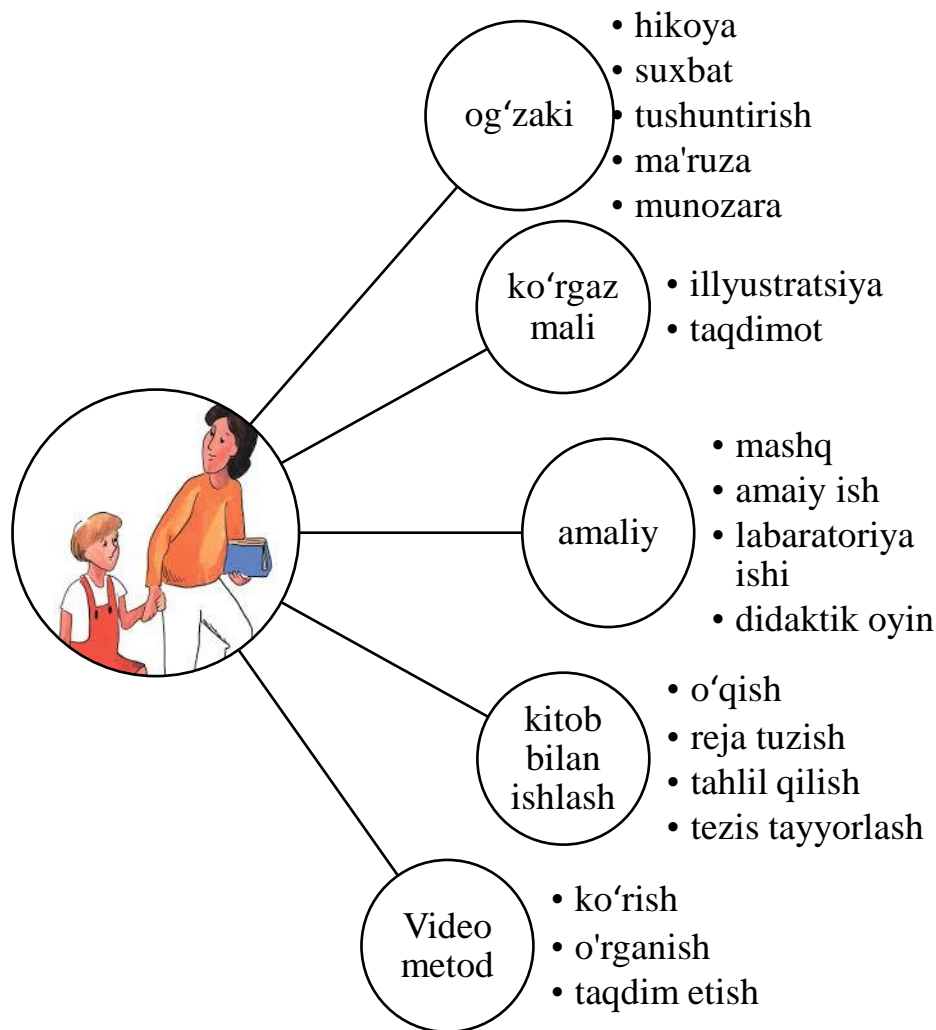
og‘zaki

• hikoya
• suxbat
• tushuntirish
• ma'ruza
• munozara

ko‘rgaz mali

• illyustratsiya
• taqdimot

amaliy

• mashq
• amaiy ish
• labaratoriya ishi
• didaktik oyin

kitob bilan ishlash

• o‘qish
• reja tuzish
• tahlil qilish
• tezis tayyorlash

Video metod

• ko‘rish
• o'rganish
• taqdim etish